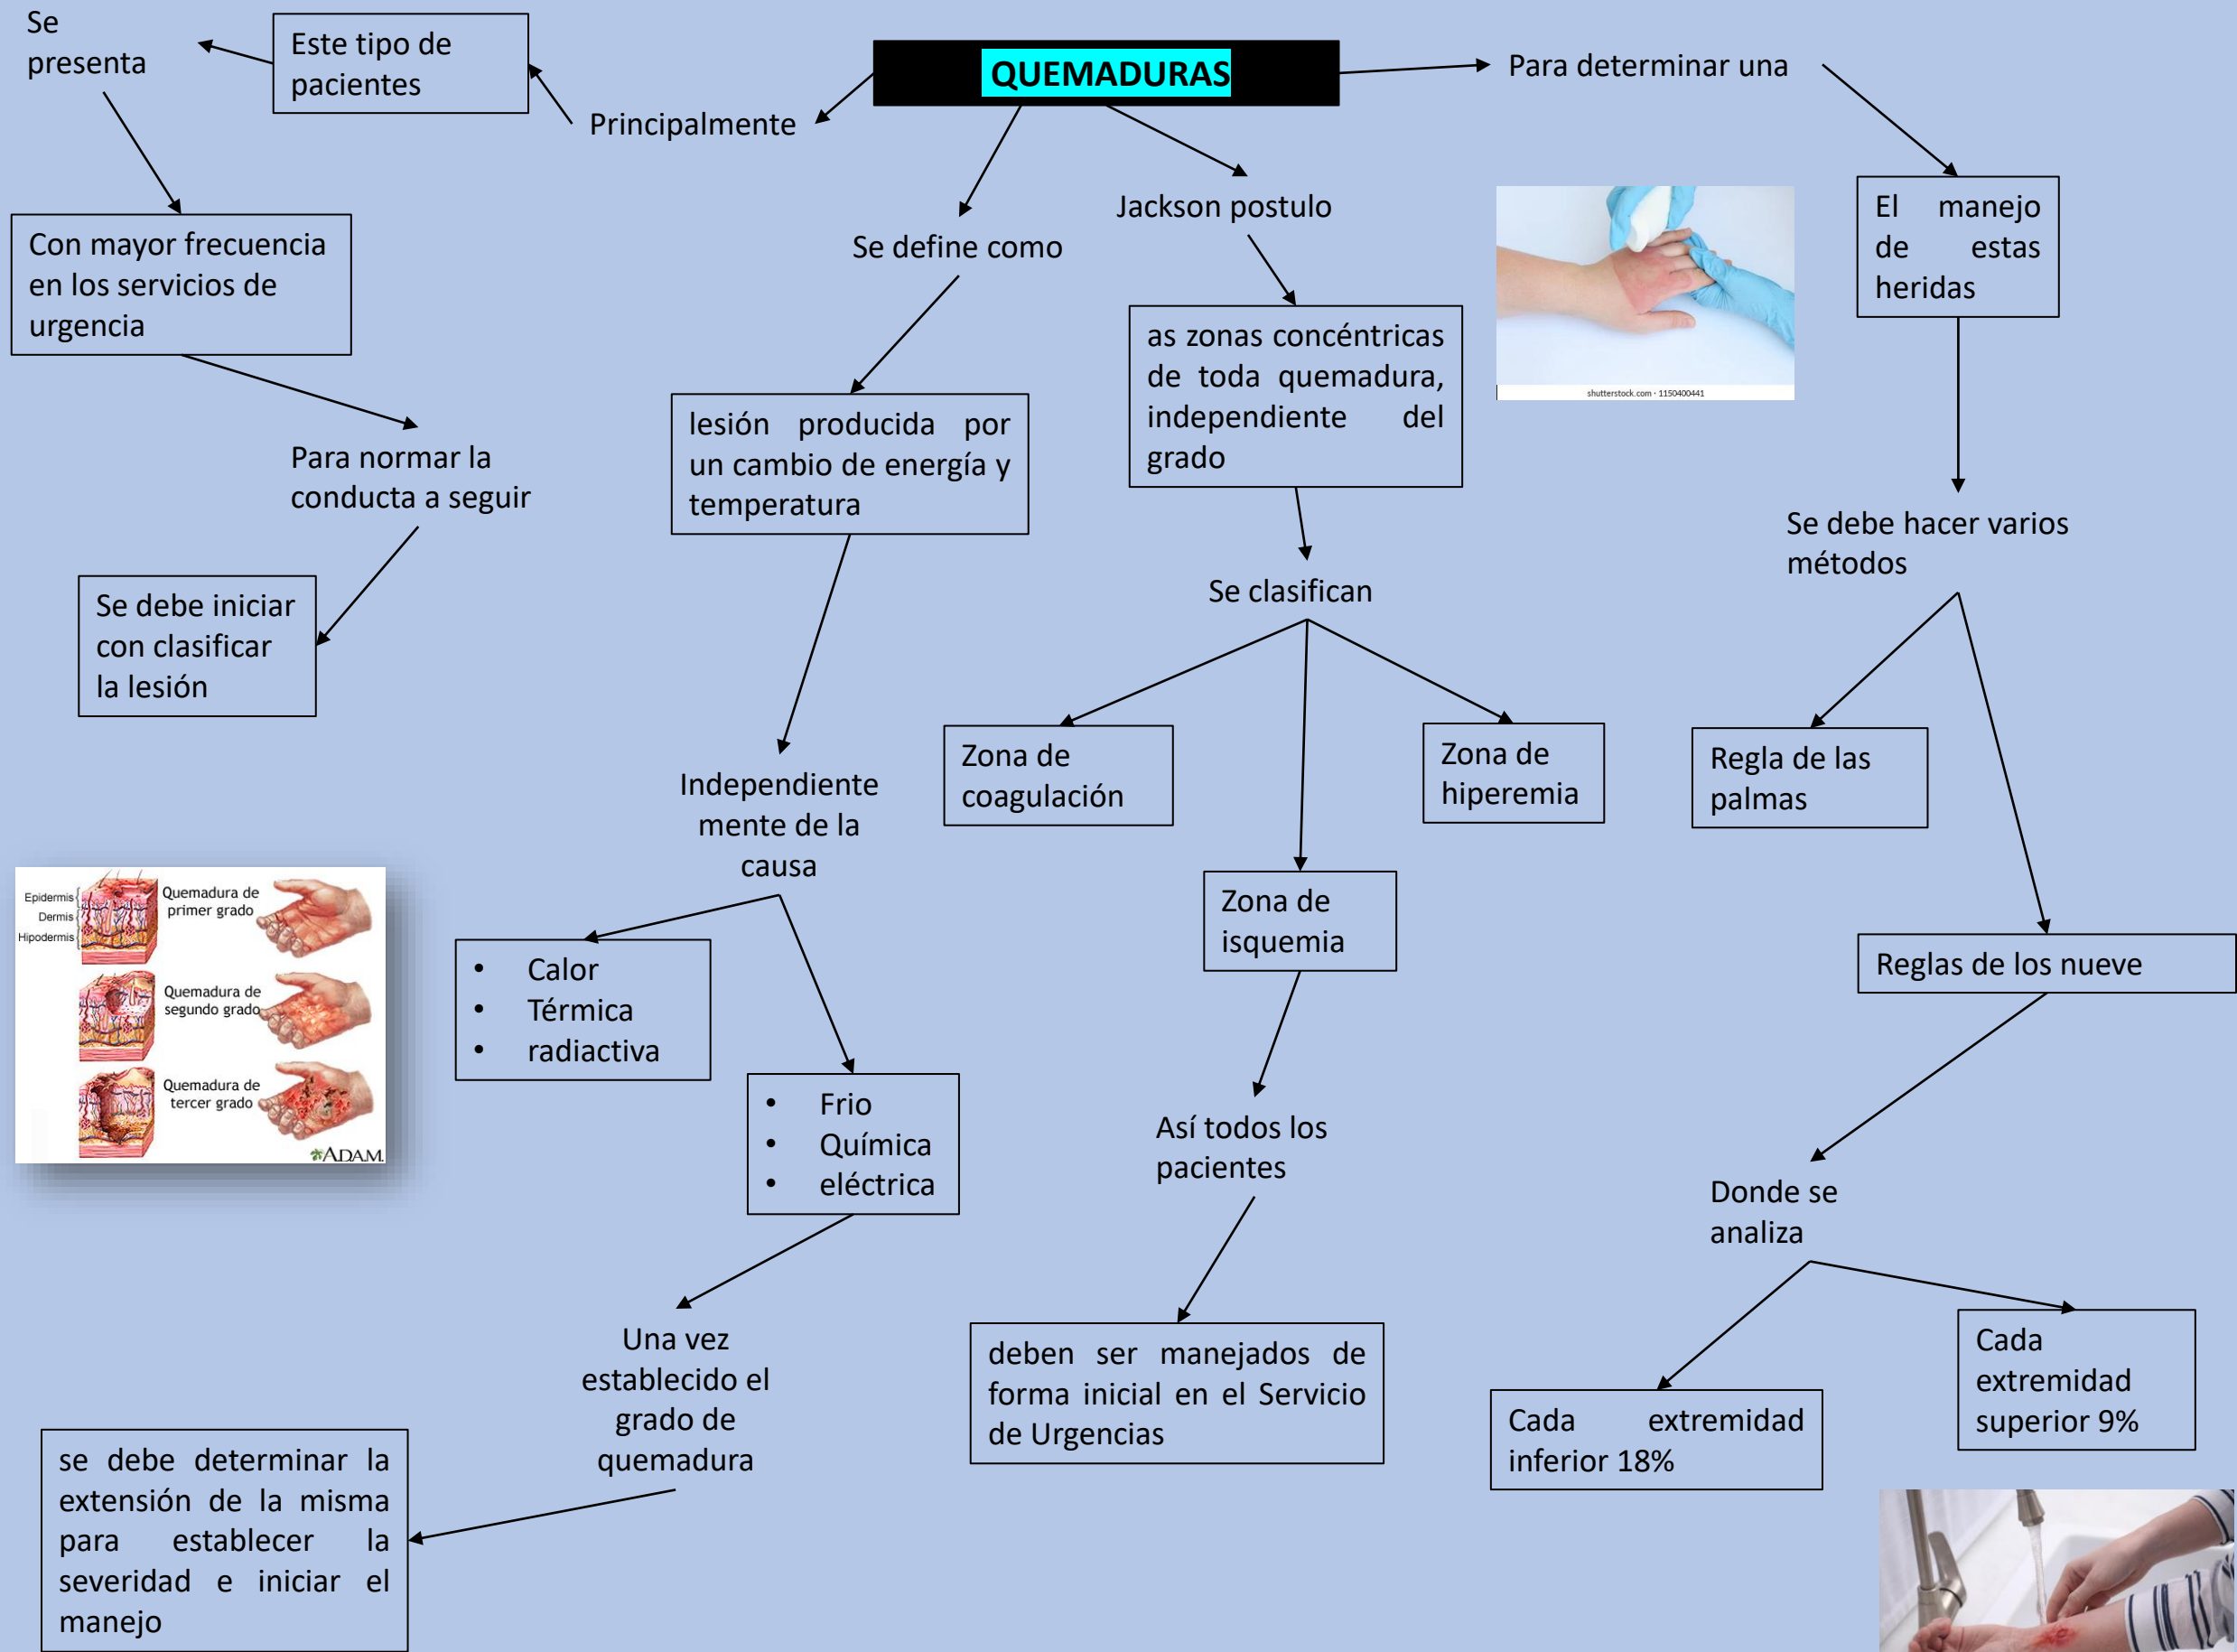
QUEMADURAS

Principalmente

Este tipo de pacientes

Se presenta

Con mayor frecuencia en los servicios de urgencia

Para normar la conducta a seguir

Se debe iniciar con clasificar la lesión

Se define como

lesión producida por un cambio de energía y temperatura

Independiente mente de la causa

• Calor
• Térmica
• radiactiva

• Frio
• Química
• eléctrica

Una vez establecido el grado de quemadura

se debe determinar la extensión de la misma para establecer la severidad e iniciar el manejo

Epidermis
Dermis
Hipodermis
Quemadura de primer grado
Quemadura de segundo grado
Quemadura de tercer grado
ADAM.

Jackson postulo

as zonas concéntricas de toda quemadura, independiente del grado

Se clasifican

Zona de coagulación

Zona de hiperemia

Zona de isquemia

Así todos los pacientes

deben ser manejados de forma inicial en el Servicio de Urgencias

Para determinar una

shutterstock.com · 1150400441

El manejo de estas heridas

Se debe hacer varios métodos

Regla de las palmas

Reglas de los nueve

Donde se analiza

Cada extremidad inferior 18%

Cada extremidad superior 9%